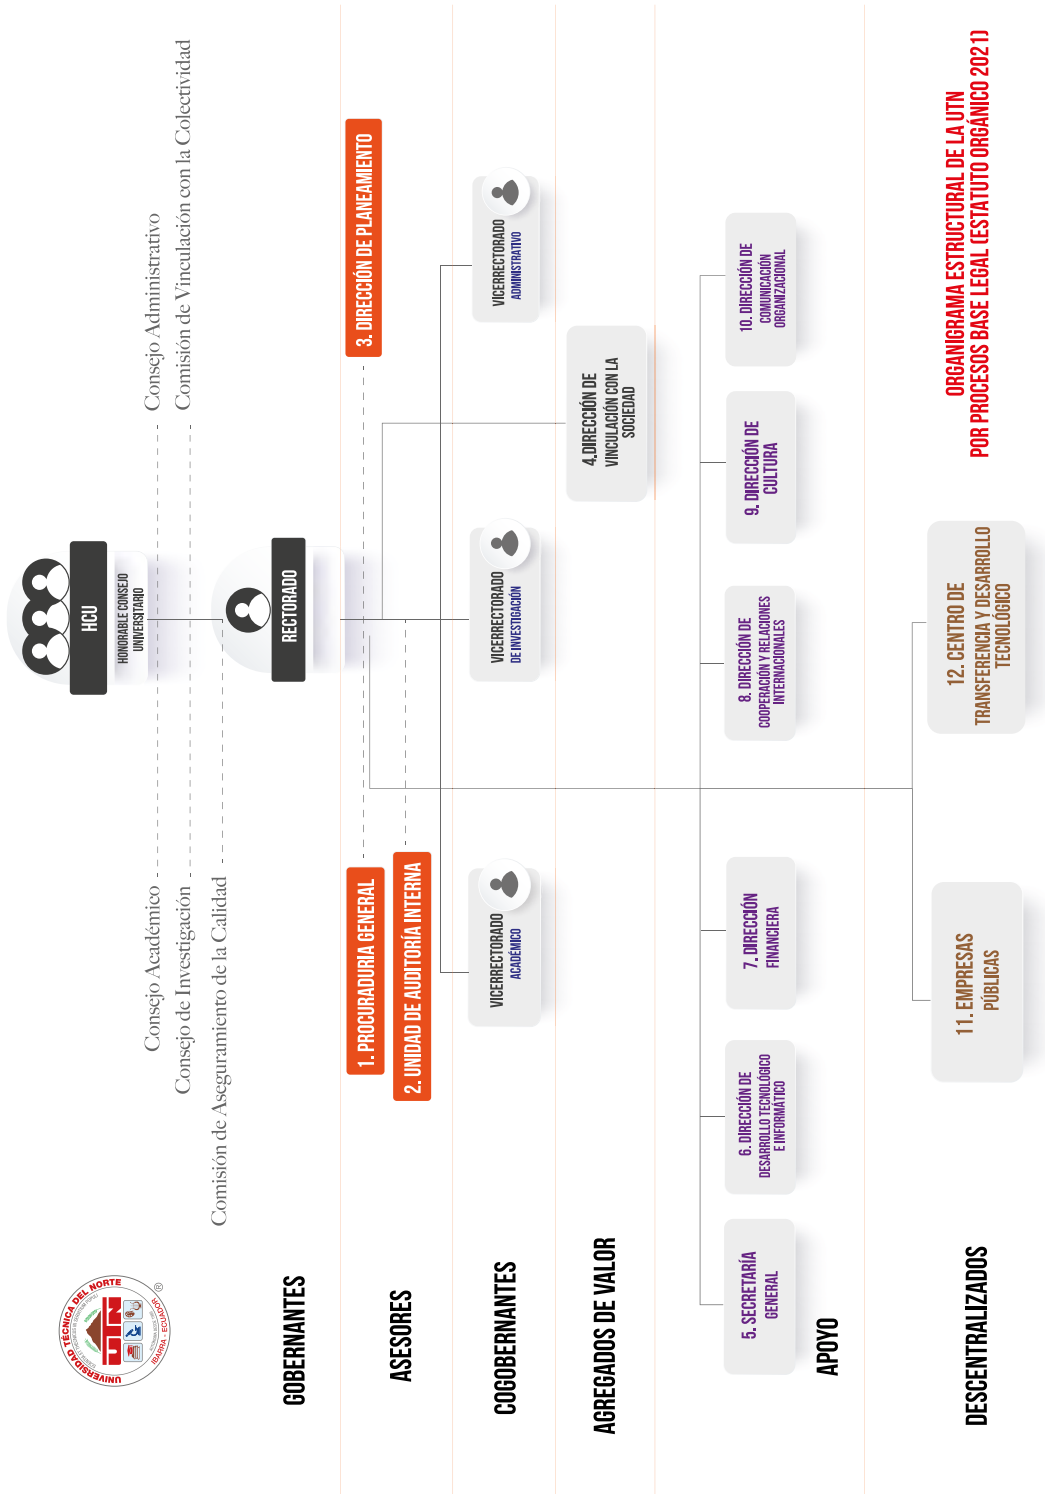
ORGANIGRAMA ESTRUCTURAL DE LA UTN
POR PROCESOS BASE LEGAL (ESTATUTO ORGÁNICO 2021)

UNIVERSIDAD TÉCNICA DEL NORTE
UTN
IBARRA - ECUADOR

GOBERNANTES

HCU
HONORABLE CONSEJO UNIVERSITARIO

RECTORADO

Consejo Académico
Consejo de Investigación
Comisión de Aseguramiento de la Calidad
Consejo Administrativo
Comisión de Vinculación con la Colectividad

ASESORES

1. PROCURADURIA GENERAL
2. UNIDAD DE AUDITORÍA INTERNA
3. DIRECCIÓN DE PLANEAMIENTO

COGOBERNANTES

VICERRECTORADO ACADÉMICO
VICERRECTORADO DE INVESTIGACIÓN
VICERRECTORADO ADMINISTRATIVO

AGREGADOS DE VALOR

4.DIRECCIÓN DE VINCULACIÓN CON LA SOCIEDAD

APOYO

5. SECRETARÍA GENERAL
6. DIRECCIÓN DE DESARROLLO TECNOLÓGICO E INFORMÁTICO
7. DIRECCIÓN FINANCIERA
8. DIRECCIÓN DE COOPERACIÓN Y RELACIONES INTERNACIONALES
9. DIRECCIÓN DE CULTURA
10. DIRECCIÓN DE COMUNICACIÓN ORGANIZACIONAL

DESCENTRALIZADOS

11. EMPRESAS PÚBLICAS
12. CENTRO DE TRANSFERENCIA Y DESARROLLO TECNOLÓGICO